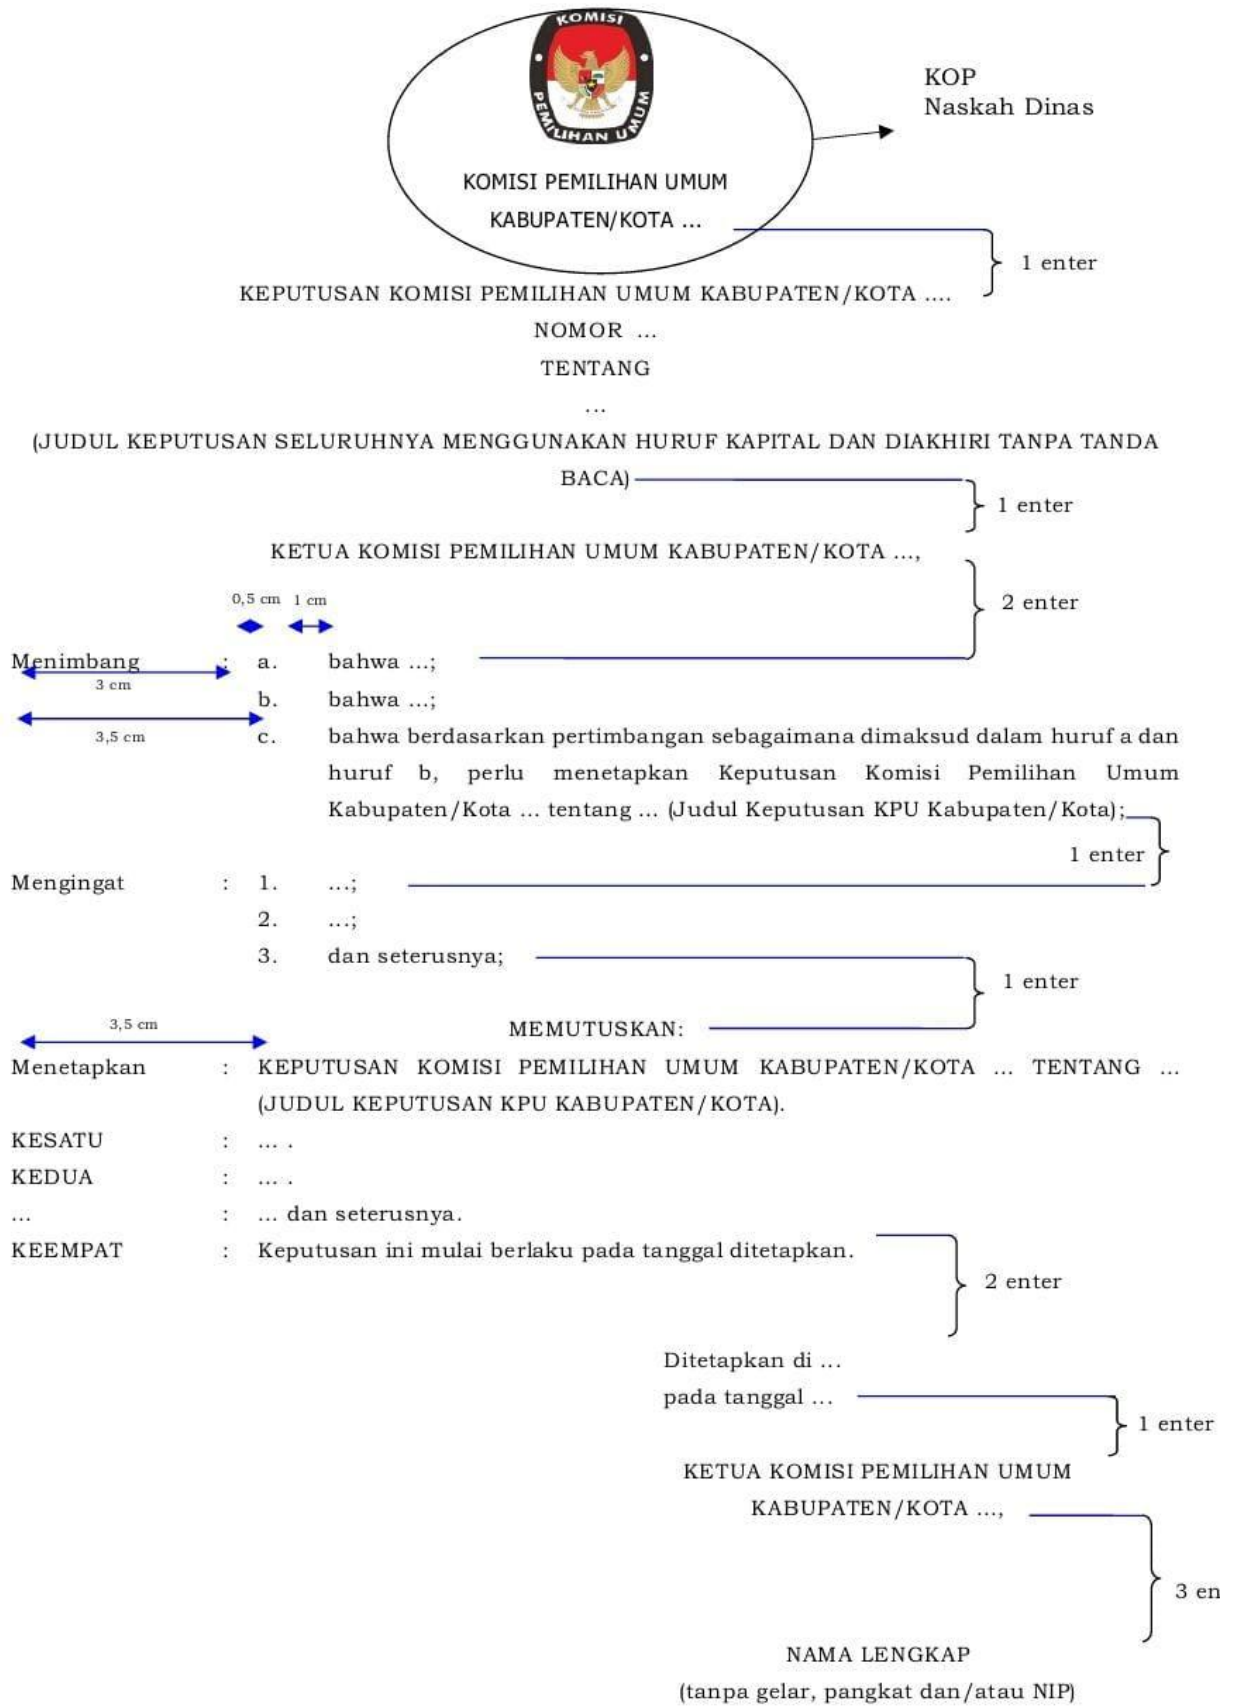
KOMISI
PEMILIHAN UMUM

KOP
Naskah Dinas

KOMISI PEMILIHAN UMUM
KABUPATEN/KOTA ...

1 enter

KEPUTUSAN KOMISI PEMILIHAN UMUM KABUPATEN/KOTA ....
NOMOR ...
TENTANG
...
(JUDUL KEPUTUSAN SELURUHNYA MENGGUNAKAN HURUF KAPITAL DAN DIAKHIRI TANPA TANDA BACA)

1 enter

KETUA KOMISI PEMILIHAN UMUM KABUPATEN/KOTA ...,

2 enter

0,5 cm 1 cm

Menimbang : a. bahwa ...;
3 cm
b. bahwa ...;
3,5 cm
c. bahwa berdasarkan pertimbangan sebagaimana dimaksud dalam huruf a dan huruf b, perlu menetapkan Keputusan Komisi Pemilihan Umum Kabupaten/Kota ... tentang ... (Judul Keputusan KPU Kabupaten/Kota);

1 enter

Mengingat : 1. ...;
2. ...;
3. dan seterusnya;

1 enter

3,5 cm

MEMUTUSKAN:

Menetapkan : KEPUTUSAN KOMISI PEMILIHAN UMUM KABUPATEN/KOTA ... TENTANG ... (JUDUL KEPUTUSAN KPU KABUPATEN/KOTA).
KESATU : ... .
KEDUA : ... .
... : ... dan seterusnya.
KEEMPAT : Keputusan ini mulai berlaku pada tanggal ditetapkan.

2 enter

Ditetapkan di ...
pada tanggal ...

1 enter

KETUA KOMISI PEMILIHAN UMUM
KABUPATEN/KOTA ...,

3 en

NAMA LENGKAP
(tanpa gelar, pangkat dan/atau NIP)